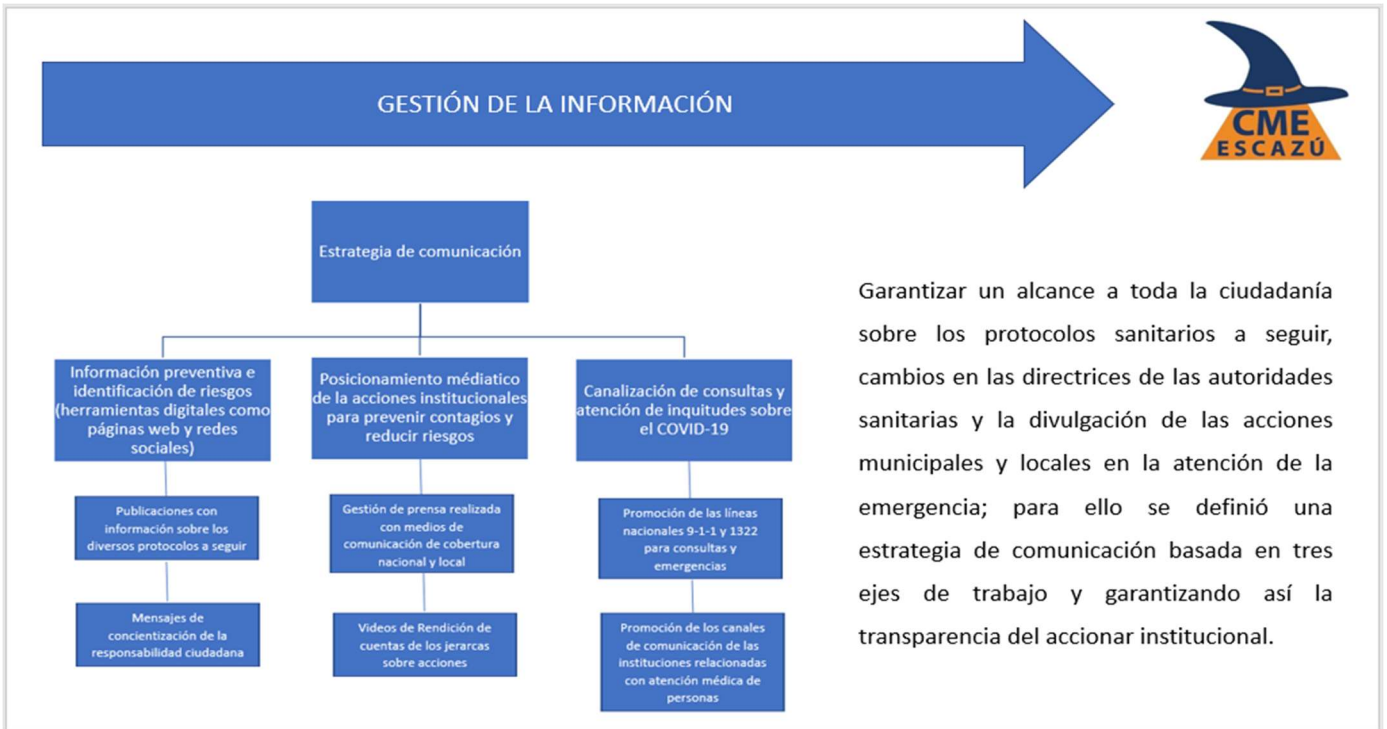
GESTIÓN DE LA INFORMACIÓN

CME
ESCAZÚ

Estrategia de comunicación

Información preventiva e identificación de riesgos (herramientas digitales como páginas web y redes sociales)

Publicaciones con información sobre los diversos protocolos a seguir

Mensajes de concientización de la responsabilidad ciudadana

Posicionamiento médiatico de la acciones institucionales para prevenir contagios y reducir riesgos

Gestión de prensa realizada con medios de comunicación de cobertura nacional y local

Videos de Rendición de cuentas de los jerarcas sobre acciones

Canalización de consultas y atención de inquitudes sobre el COVID-19

Promoción de las líneas nacionales 9-1-1 y 1322 para consultas y emergencias

Promoción de los canales de comunicación de las instituciones relacionadas con atención médica de personas

Garantizar un alcance a toda la ciudadanía sobre los protocolos sanitarios a seguir, cambios en las directrices de las autoridades sanitarias y la divulgación de las acciones municipales y locales en la atención de la emergencia; para ello se definió una estrategia de comunicación basada en tres ejes de trabajo y garantizando así la transparencia del accionar institucional.